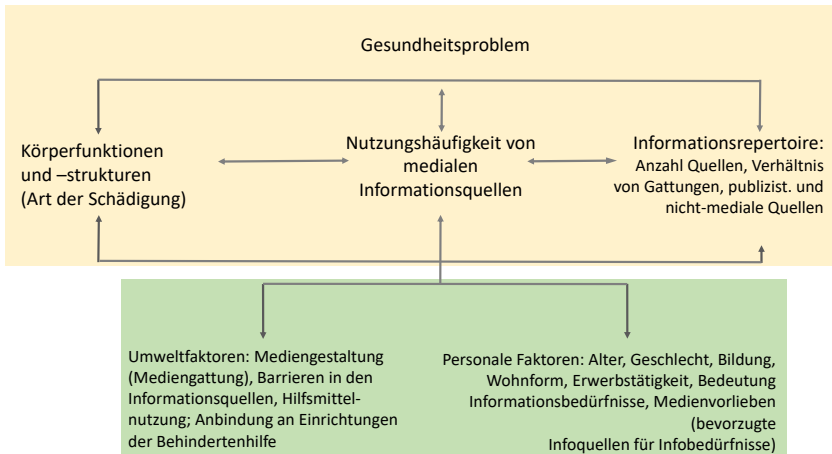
Gesundheitsproblem

Körperfunktionen und –strukturen (Art der Schädigung)

Nutzungshäufigkeit von medialen Informationsquellen

Informationsrepertoire: Anzahl Quellen, Verhältnis von Gattungen, publizist. und nicht-mediale Quellen

Umweltfaktoren: Mediengestaltung (Mediengattung), Barrieren in den Informationsquellen, Hilfsmittelnutzung; Anbindung an Einrichtungen der Behindertenhilfe

Personale Faktoren: Alter, Geschlecht, Bildung, Wohnform, Erwerbstätigkeit, Bedeutung Informationsbedürfnisse, Medienvorlieben (bevorzugte Infoquellen für Infobedürfnisse)